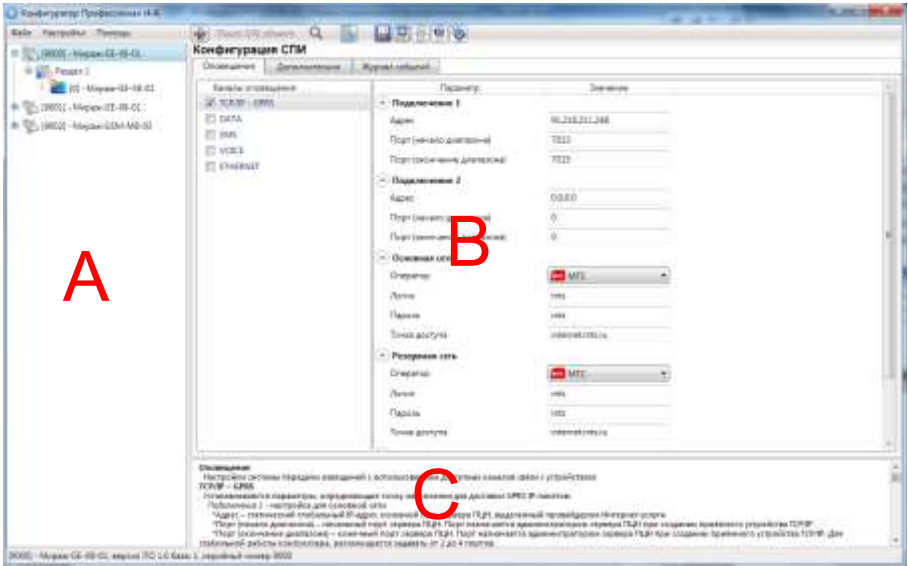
Конфигуратор Профессионал v4.6

Файл Настройки Помощь

[0000] - Мираж-GE-08-01
Раздел 1
[0] - Мираж-GE-08-01
[0001] - Мираж-GE-08-01
[0002] - Мираж-GSM-M8-03

Конфигурация СПИ

Оповещения | Дополнительно | Журнал событий

Каналы оповещения
TCP/IP - GPRS
DATA
SMS
VOICE
ETHERNET

| Параметр | Значение |
|---|---|
| Подключение 1 | |
| Адрес | 91.210.211.248 |
| Порт (начало диапазона) | 7023 |
| Порт (окончание диапазона) | 7023 |
| Подключение 2 | |
| Адрес | 0.0.0.0 |
| Порт (начало диапазона) | 0 |
| Порт (окончание диапазона) | 0 |
| Основная сеть | |
| Оператор | МТС |
| Логин | mts |
| Пароль | mts |
| Точка доступа | internet.mts.ru |
| Резервная сеть | |
| Оператор | МТС |
| Логин | mts |
| Пароль | mts |
| Точка доступа | internet.mts.ru |

A
B
C

Оповещения
Настройки системы передачи извещений с использованием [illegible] каналов связи с устройством
TCP/IP - GPRS
Устанавливаются параметры, определяющие точку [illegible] для доставки GPRS IP-пакетов
Подключение 1 - настройка для основной сети
"Адрес - статический глобальный IP-адрес основной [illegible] сервера ПЦН, выделенный провайдером Интернет-услуги
"Порт (начало диапазона) - начальный порт сервера ПЦН. Порт назначается администратором сервера ПЦН при создании приемного устройства TCP/IP
"Порт (окончание диапазона) - конечный порт сервера ПЦН. Порт назначается администратором сервера ПЦН при создании приемного устройства TCP/IP. Для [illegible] работы контроллера, рекомендуется задавать от 2 до 4 портов

[0000] - Мираж-GE-08-01, версия ПО 1.0 Базы 1, серийный номер 0000